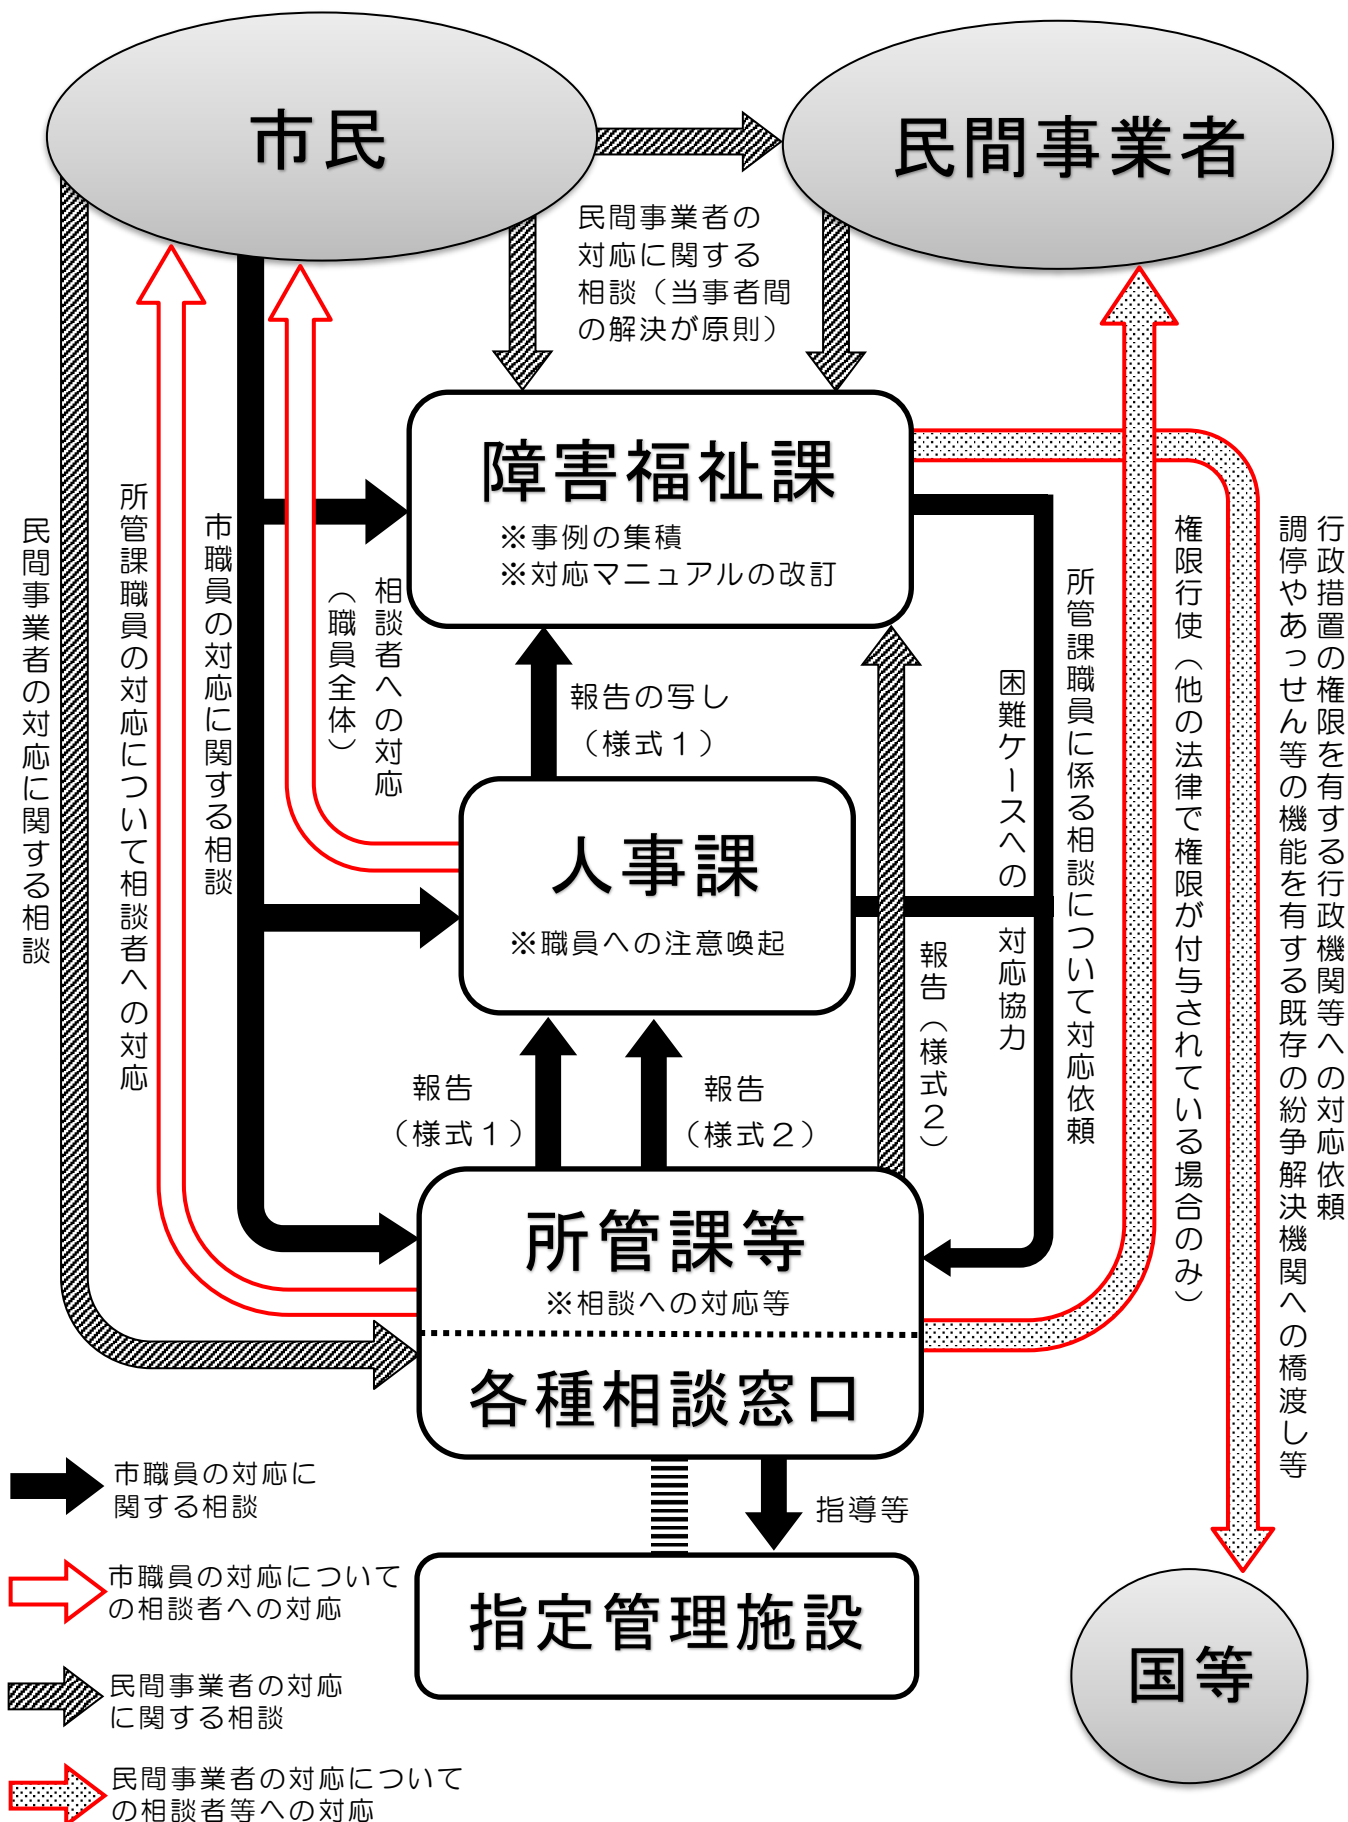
市民

民間事業者

民間事業者の対応に関する相談（当事者間の解決が原則）

障害福祉課
※事例の集積
※対応マニュアルの改訂

民間事業者の対応に関する相談

所管課職員の対応について相談者への対応

市職員の対応に関する相談

相談者への対応（職員全体）

報告の写し（様式１）

人事課
※職員への注意喚起

困難ケースへの対応協力

報告（様式２）

所管課職員に係る相談について対応依頼

権限行使（他の法律で権限が付与されている場合のみ）

行政措置の権限を有する行政機関等への対応依頼
調停やあっせん等の機能を有する既存の紛争解決機関への橋渡し等

報告（様式１）

報告（様式２）

所管課等
※相談への対応等

各種相談窓口

指導等

指定管理施設

国等

市職員の対応に関する相談

市職員の対応についての相談者への対応

民間事業者の対応に関する相談

民間事業者の対応についての相談者等への対応